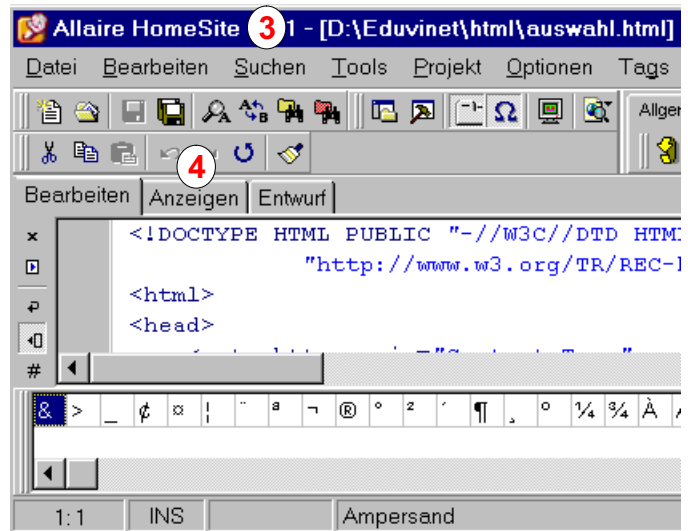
Allaire HomeSite 3 1 - [D:\Eduvinet\html\auswahl.html]

Datei Bearbeiten Suchen Tools Projekt Optionen Tags

Allger

4

Bearbeiten Anzeigen Entwurf

<!DOCTYPE HTML PUBLIC "-//W3C//DTD HTM
"http://www.w3.org/TR/REC-
<html>
<head>

& > _ ¢ ¤ ¦ ¨ ª ¬ ® ° ² ´ ¶ ¸ º ¼ ¾ À

1:1 INS Ampersand